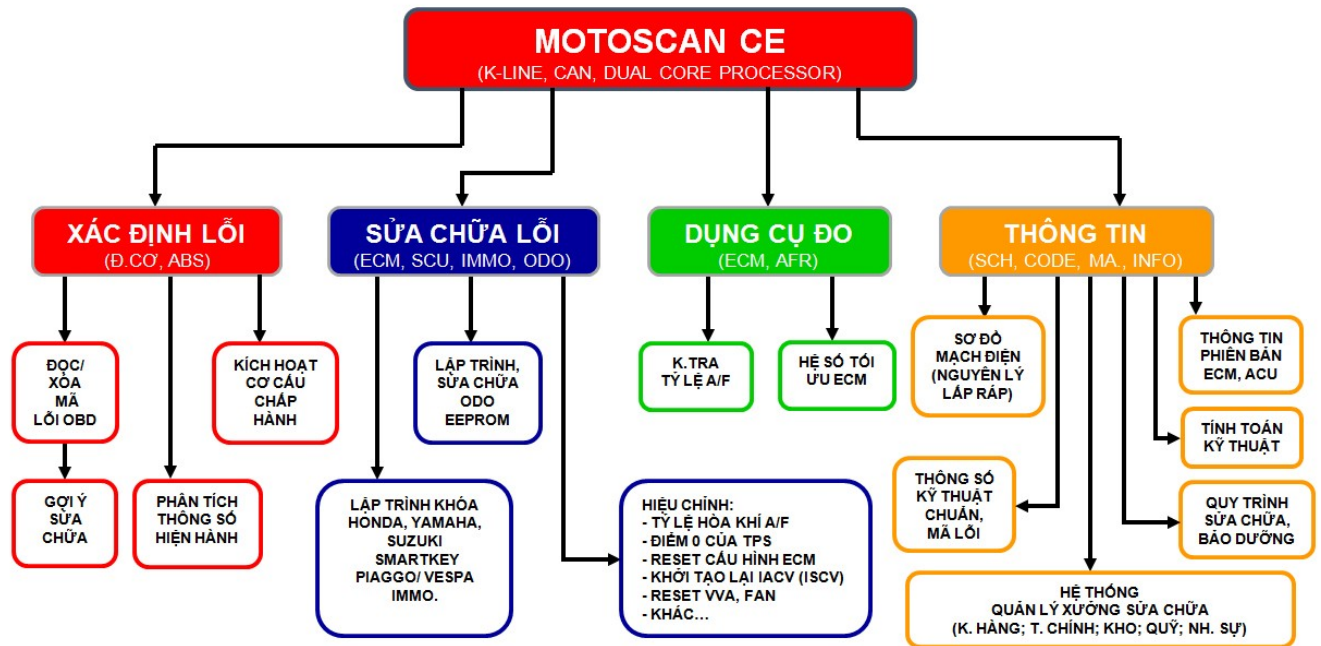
MOTOSCAN CE
(K-LINE, CAN, DUAL CORE PROCESSOR)

XÁC ĐỊNH LỖI
(Đ.CƠ, ABS)

SỬA CHỮA LỖI
(ECM, SCU, IMMO, ODO)

DỤNG CỤ ĐO
(ECM, AFR)

THÔNG TIN
(SCH, CODE, MA., INFO)

ĐỌC/ XÓA MÃ LỖI OBD

KÍCH HOẠT CƠ CẤU CHẤP HÀNH

GỢI Ý SỬA CHỮA

PHÂN TÍCH THÔNG SỐ HIỆN HÀNH

LẬP TRÌNH, SỬA CHỮA ODO EEPROM

LẬP TRÌNH KHÓA HONDA, YAMAHA, SUZUKI SMARTKEY PIAGGO/ VESPA IMMO.

HIỆU CHỈNH:
- TỶ LỆ HÒA KHÍ A/F
- ĐIỂM 0 CỦA TPS
- RESET CẤU HÌNH ECM
- KHỞI TẠO LẠI IACV (ISCV)
- RESET VVA, FAN
- KHÁC...

K.TRA TỶ LỆ A/F

HỆ SỐ TỐI ƯU ECM

SƠ ĐỒ MẠCH ĐIỆN (NGUYÊN LÝ LẮP RÁP)

THÔNG TIN PHIÊN BẢN ECM, ACU

TÍNH TOÁN KỸ THUẬT

THÔNG SỐ KỸ THUẬT CHUẨN, MÃ LỖI

QUY TRÌNH SỬA CHỮA, BẢO DƯỠNG

HỆ THỐNG QUẢN LÝ XƯỞNG SỬA CHỮA (K. HÀNG; T. CHÍNH; KHO; QUỸ; NH. SỰ)